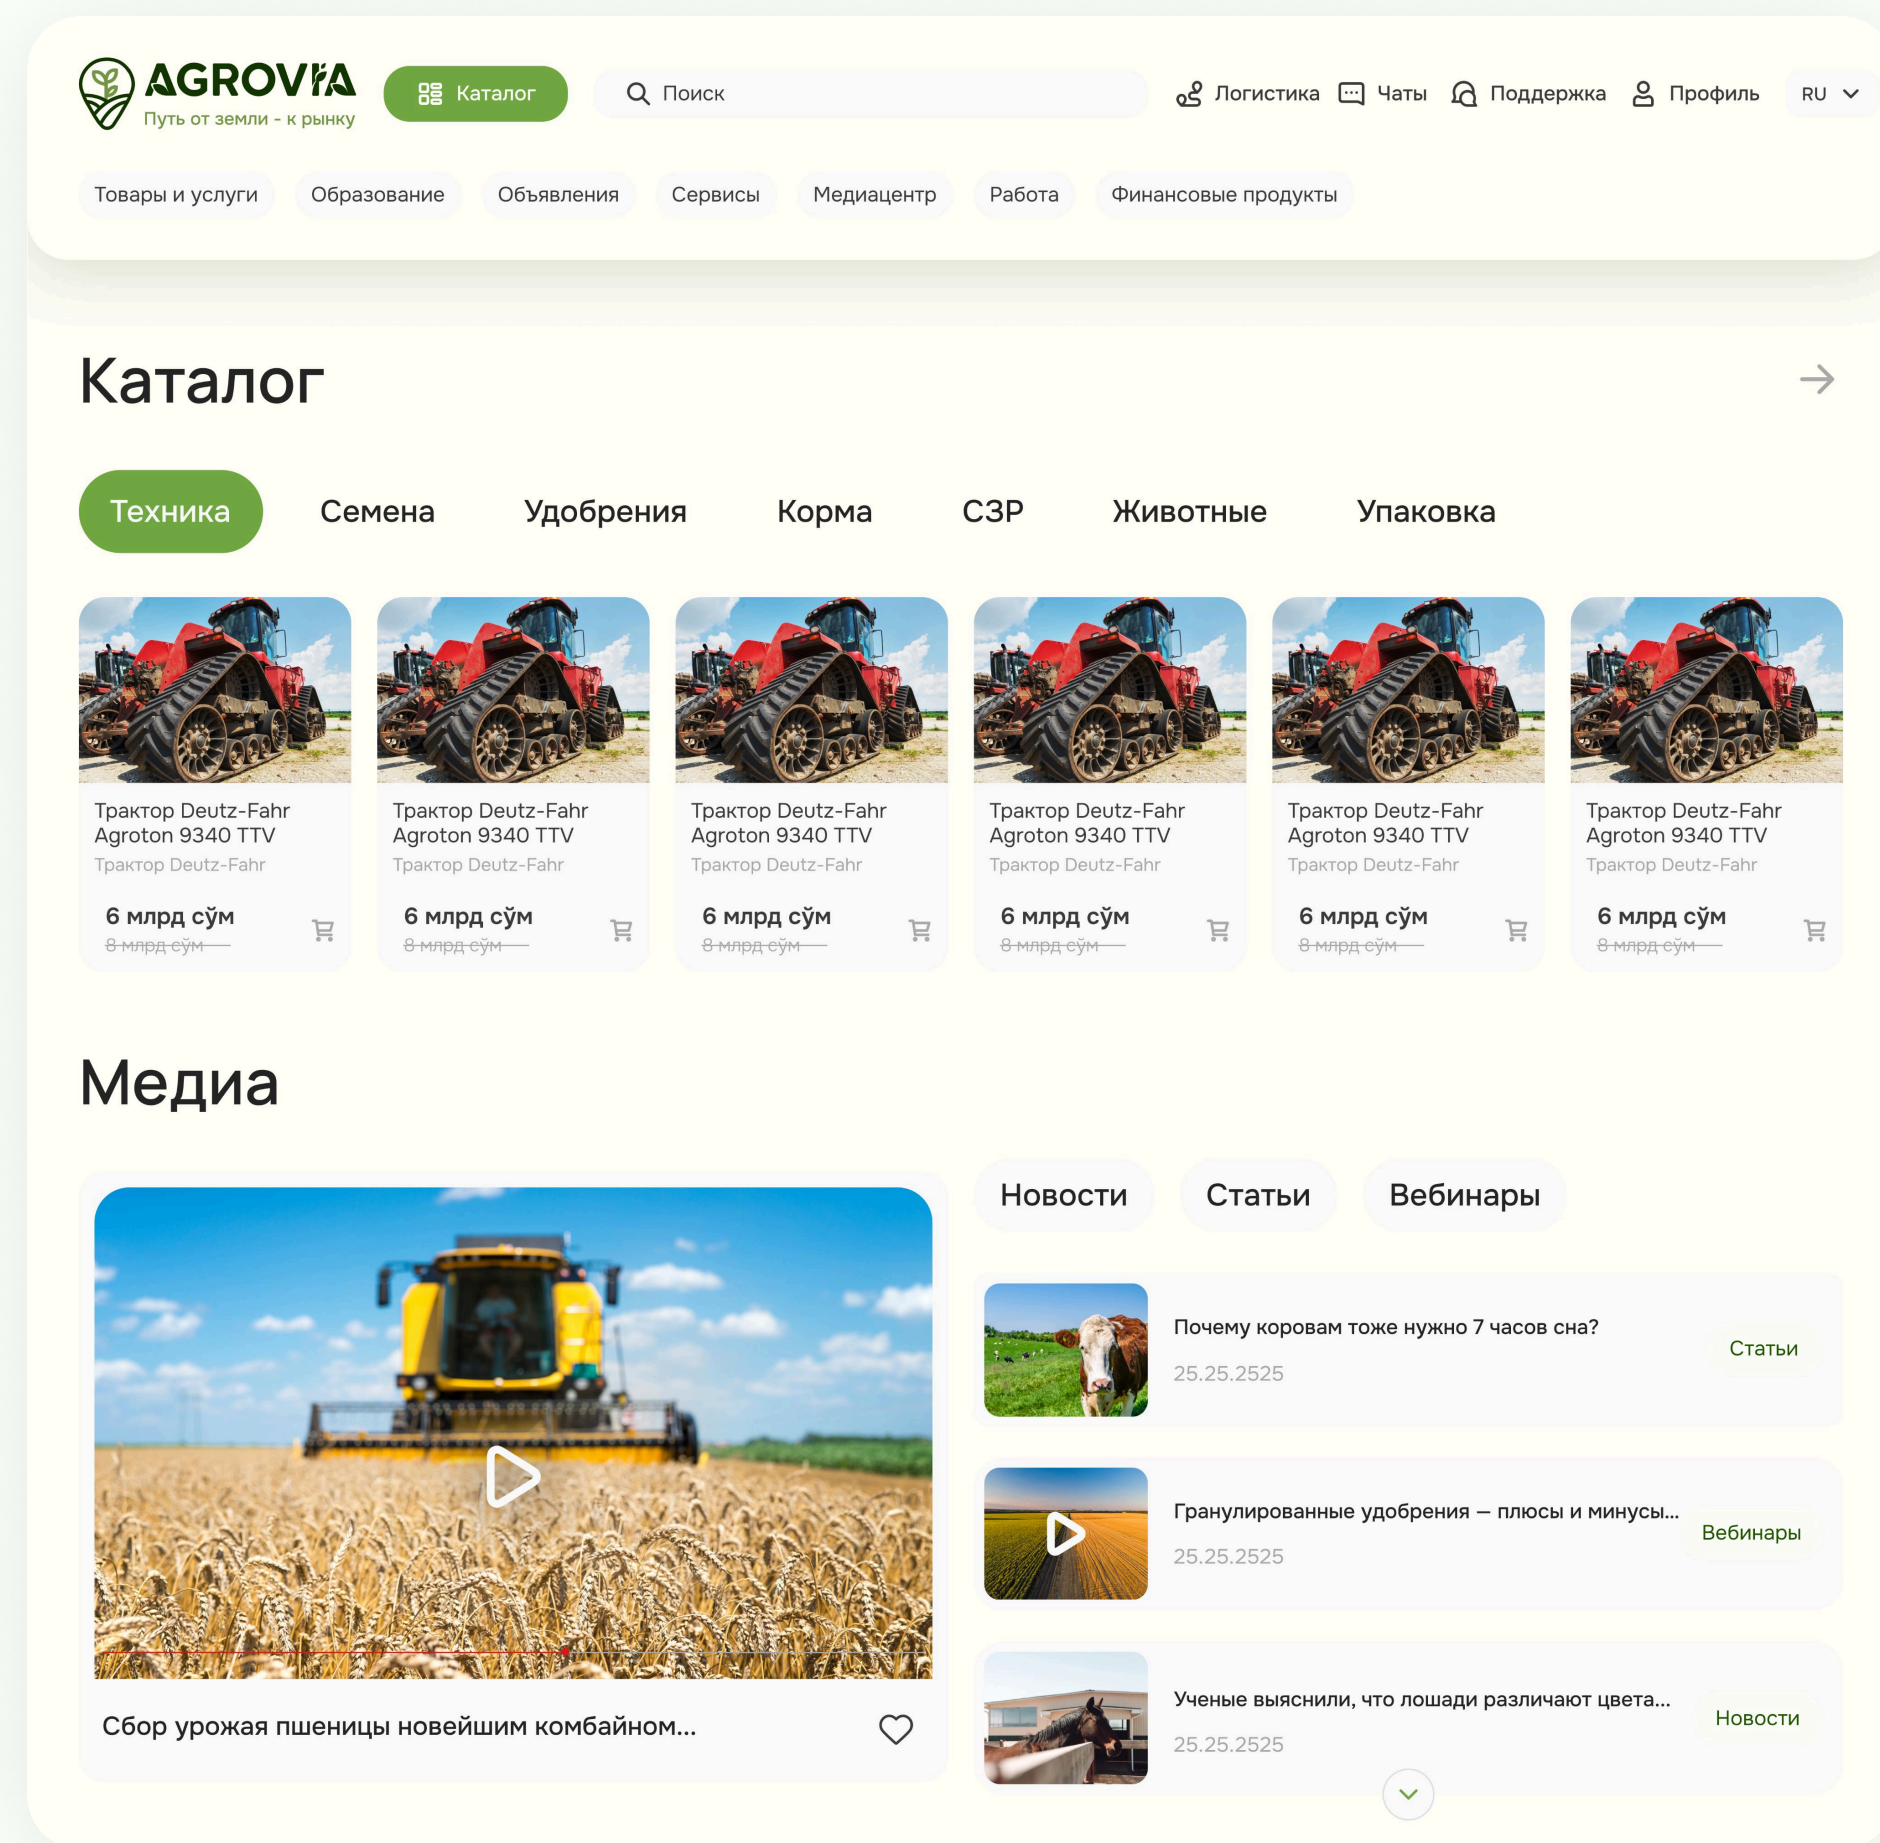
AGROVIA
Путь от земли - к рынку

Каталог

Поиск

Логистика Чаты Поддержка Профиль RU

Товары и услуги Образование Объявления Сервисы Медиацентр Работа Финансовые продукты

Каталог

Техника Семена Удобрения Корма СЗР Животные Упаковка

Трактор Deutz-Fahr Agroton 9340 TTV
Трактор Deutz-Fahr
6 млрд сўм
8 млрд сўм

Трактор Deutz-Fahr Agroton 9340 TTV
Трактор Deutz-Fahr
6 млрд сўм
8 млрд сўм

Трактор Deutz-Fahr Agroton 9340 TTV
Трактор Deutz-Fahr
6 млрд сўм
8 млрд сўм

Трактор Deutz-Fahr Agroton 9340 TTV
Трактор Deutz-Fahr
6 млрд сўм
8 млрд сўм

Трактор Deutz-Fahr Agroton 9340 TTV
Трактор Deutz-Fahr
6 млрд сўм
8 млрд сўм

Трактор Deutz-Fahr Agroton 9340 TTV
Трактор Deutz-Fahr
6 млрд сўм
8 млрд сўм

Медиа

Сбор урожая пшеницы новейшим комбайном...

Новости Статьи Вебинары

Почему коровам тоже нужно 7 часов сна?
25.25.2525
Статьи

Гранулированные удобрения — плюсы и минусы...
25.25.2525
Вебинары

Ученые выяснили, что лошади различают цвета...
25.25.2525
Новости